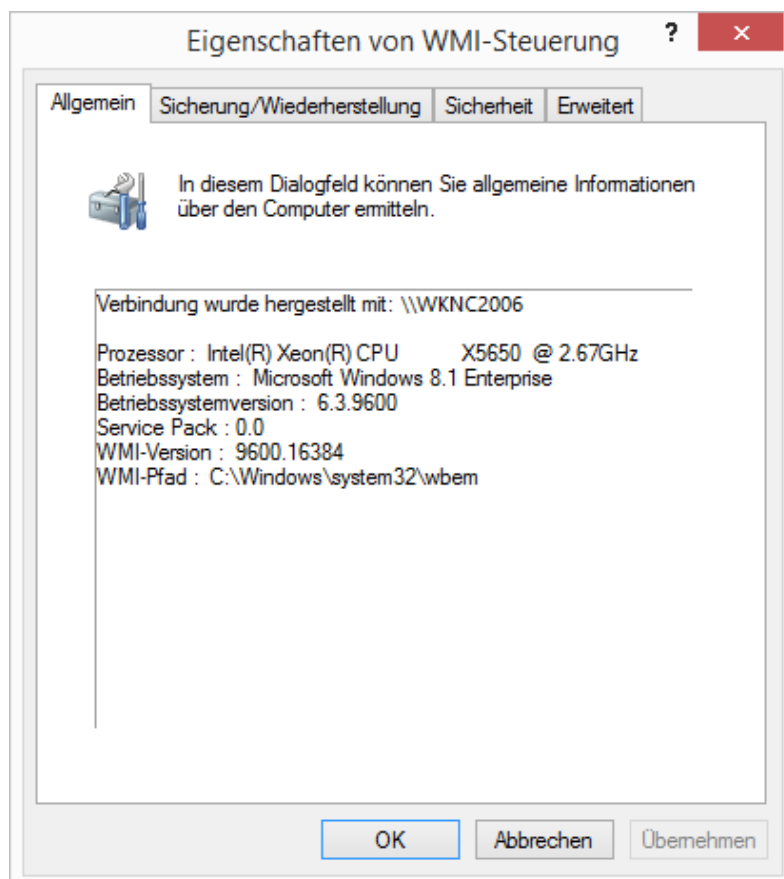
Eigenschaften von WMI-Steuerung

?

✕

Allgemein | Sicherung/Wiederherstellung | Sicherheit | Erweitert

In diesem Dialogfeld können Sie allgemeine Informationen über den Computer ermitteln.

Verbindung wurde hergestellt mit: \\WKNC2006

Prozessor : Intel(R) Xeon(R) CPU X5650 @ 2.67GHz
Betriebssystem : Microsoft Windows 8.1 Enterprise
Betriebssystemversion : 6.3.9600
Service Pack : 0.0
WMI-Version : 9600.16384
WMI-Pfad : C:\Windows\system32\wbem

OK | Abbrechen | Übernehmen